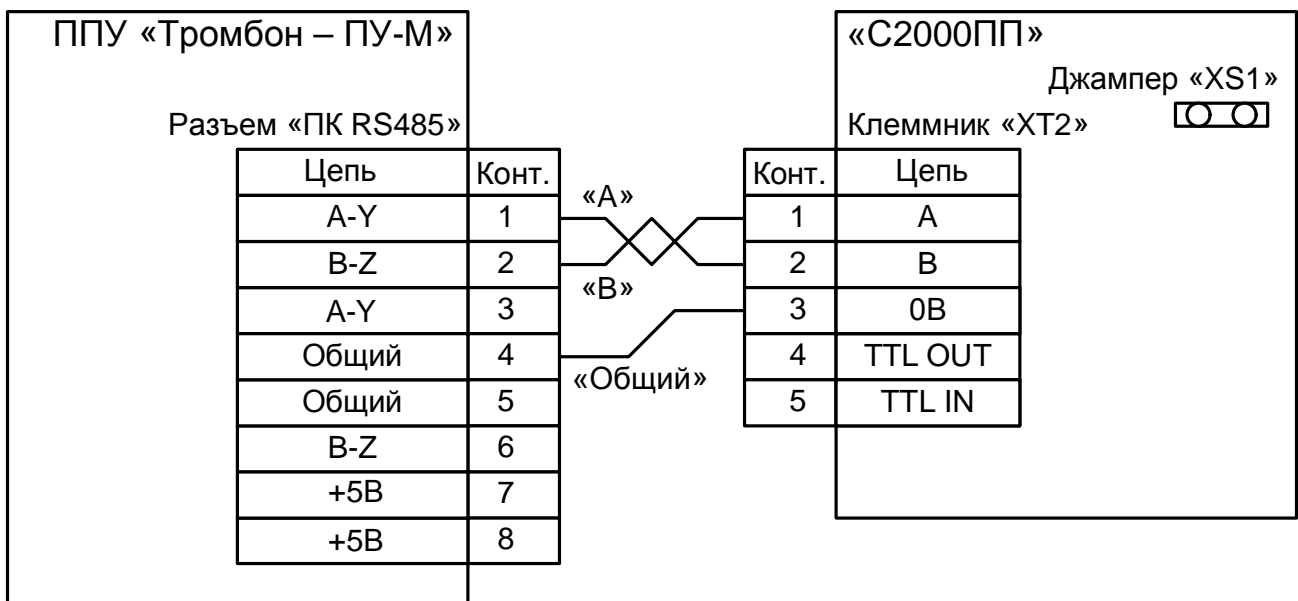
ППУ «Тромбон – ПУ-М»

Разъем «ПК RS485»

| Цепь | Конт. |
|---|---|
| A-Y | 1 |
| B-Z | 2 |
| A-Y | 3 |
| Общий | 4 |
| Общий | 5 |
| B-Z | 6 |
| +5В | 7 |
| +5В | 8 |

«А»

«В»

«Общий»

«С2000ПП»

Джампер «XS1»

Клеммник «ХТ2»

| Конт. | Цепь |
|---|---|
| 1 | A |
| 2 | B |
| 3 | 0В |
| 4 | TTL OUT |
| 5 | TTL IN |